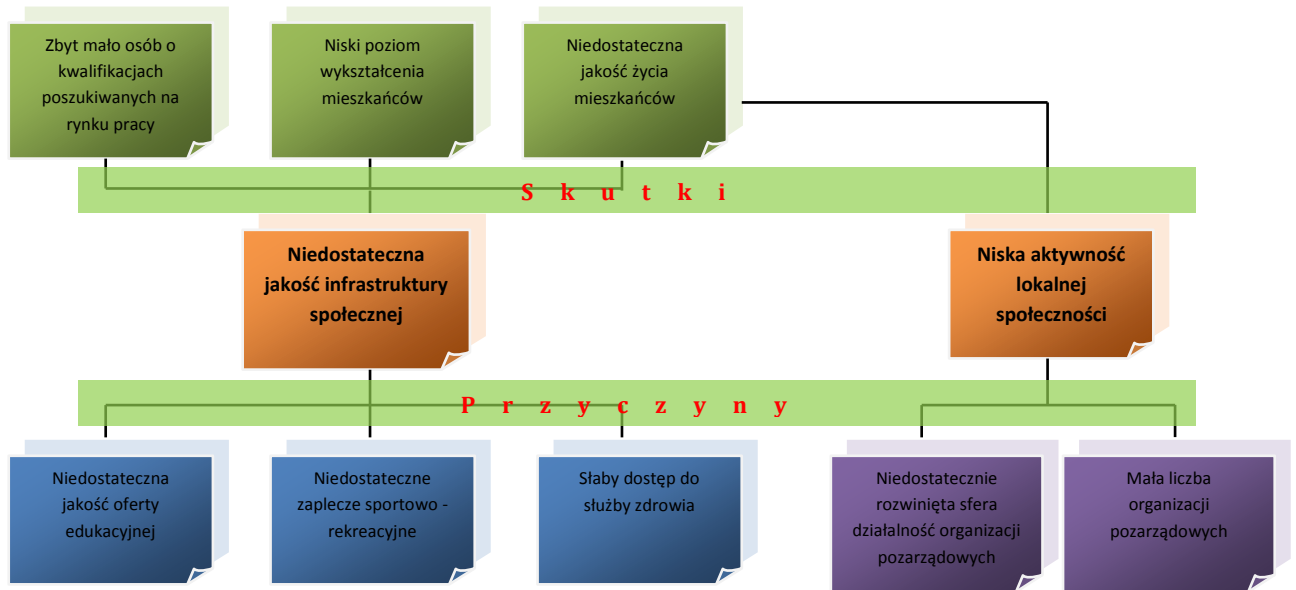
Zbyt mało osób o kwalifikacjach poszukiwanych na rynku pracy

Niski poziom wykształcenia mieszkańców

Niedostateczna jakość życia mieszkańców

S k u t k i

Niedostateczna jakość infrastruktury społecznej

Niska aktywność lokalnej społeczności

P r z y c z y n y

Niedostateczna jakość oferty edukacyjnej

Niedostateczne zaplecze sportowo - rekreacyjne

Słaby dostęp do służby zdrowia

Niedostatecznie rozwinięta sfera działalność organizacji pozarządowych

Mała liczba organizacji pozarządowych